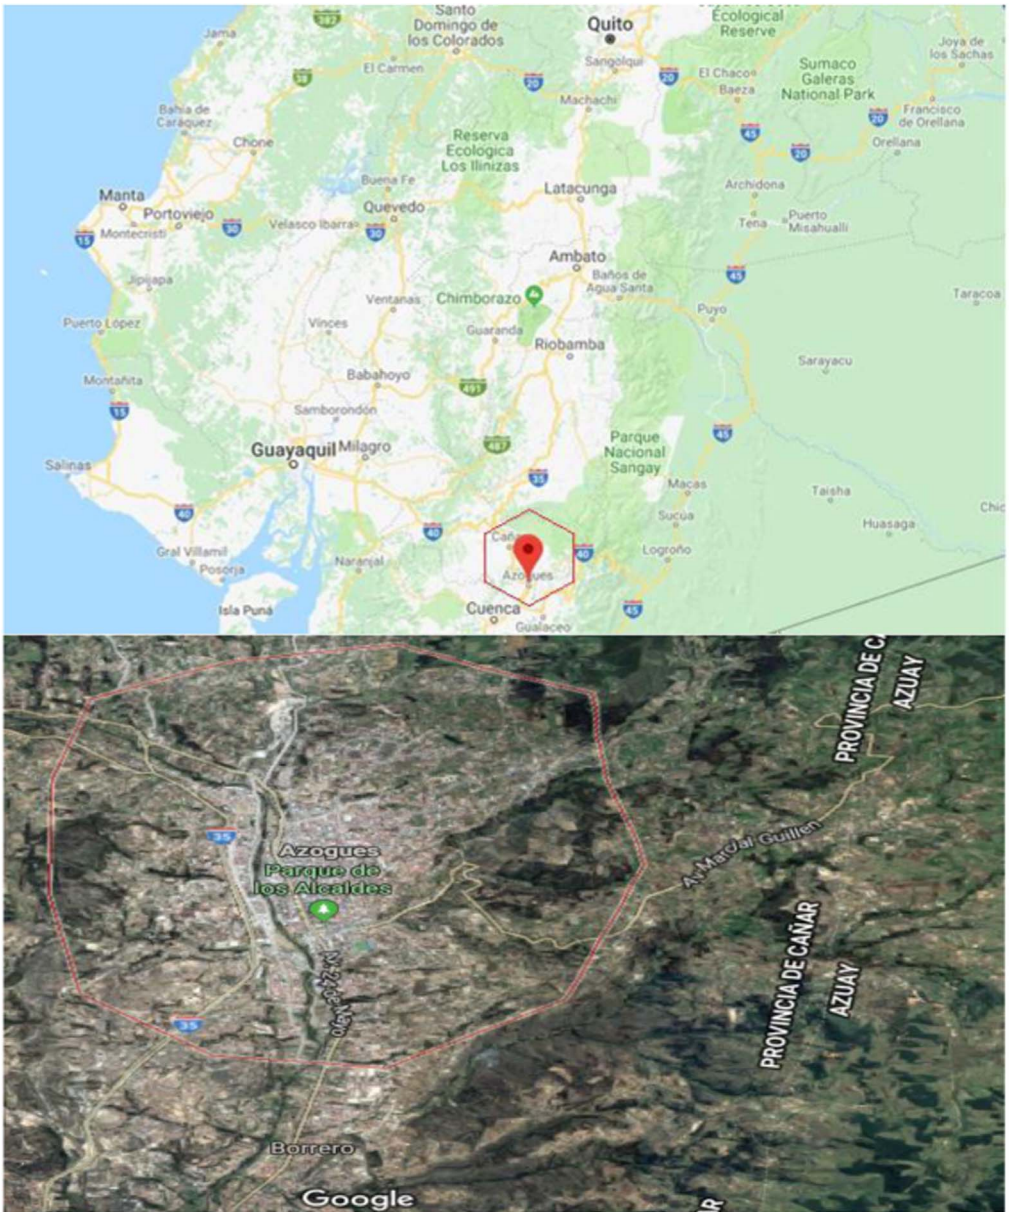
Santo Domingo de los Colorados
Quito
Ecological Reserve
Jama
El Carmen
Sangolquí
Joya de los Sachas
El Chaco
Sumaco Galeras National Park
Baeza
Machachi
Bahía de Caráquez
Francisco de Orellana
Chone
Reserva Ecologica Los Ilinizas
Orellana
Buena Fe
Latacunga
Archidona
Manta
Portoviejo
Quevedo
Montecristi
Velasco Ibarra
Tena
Puerto Misahualli
Ambato
Jipijapa
Baños de Agua Santa
Ventanas
Chimborazo
Taracoa
Puerto López
Guaranda
Puyo
Vinces
Riobamba
Sarayacu
Montañita
Babahoyo
Samborondón
Parque Nacional Sangay
Guayaquil
Milagro
Salinas
Macas
Taisha
Sucúa
Huasaga
Chic
Cañar
Gral Villamil
Logroño
Posorja
Naranjal
Azogues
Isla Puná
Cuenca
Gualaceo
382
38
20
20
45
20
20
15
30
30
45
491
45
15
487
35
40
40
40
45
PROVINCIA DE CAÑAR
AZUAY
Av. Marcial Guillen
35
Azogues
Parque de los Alcaldes
PROVINCIA DE CAÑAR
AZUAY
35
Borrero
Google
AR